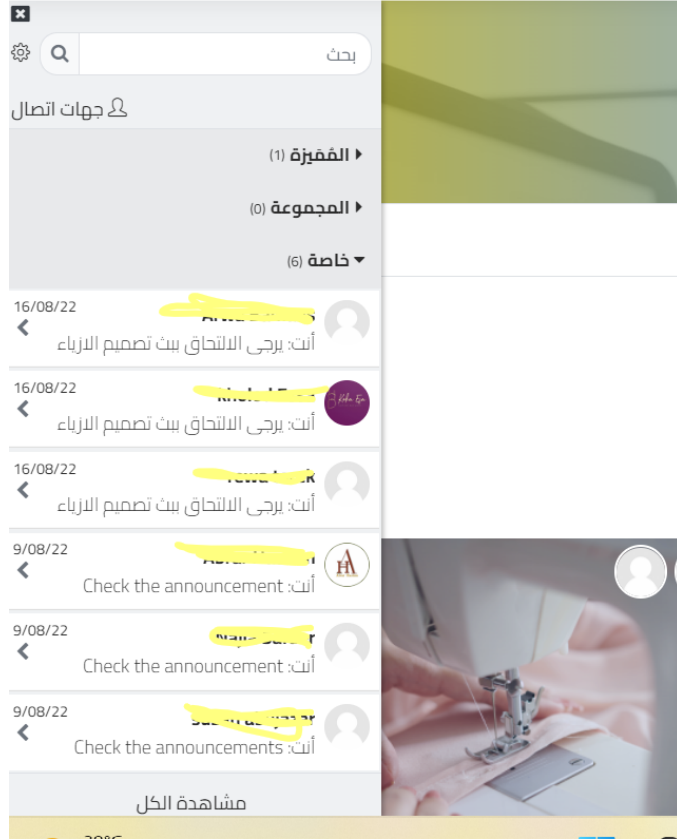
بحث

جهات اتصال

المُميزة (1)

المجموعة (0)

خاصة (6)

16/08/22
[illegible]
أنت: يرجى الالتحاق ببث تصميم الازياء

16/08/22
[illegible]
أنت: يرجى الالتحاق ببث تصميم الازياء

16/08/22
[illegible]
أنت: يرجى الالتحاق ببث تصميم الازياء

9/08/22
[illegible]
أنت: Check the announcement

9/08/22
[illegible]
أنت: Check the announcement

9/08/22
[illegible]
أنت: Check the announcements

مشاهدة الكل